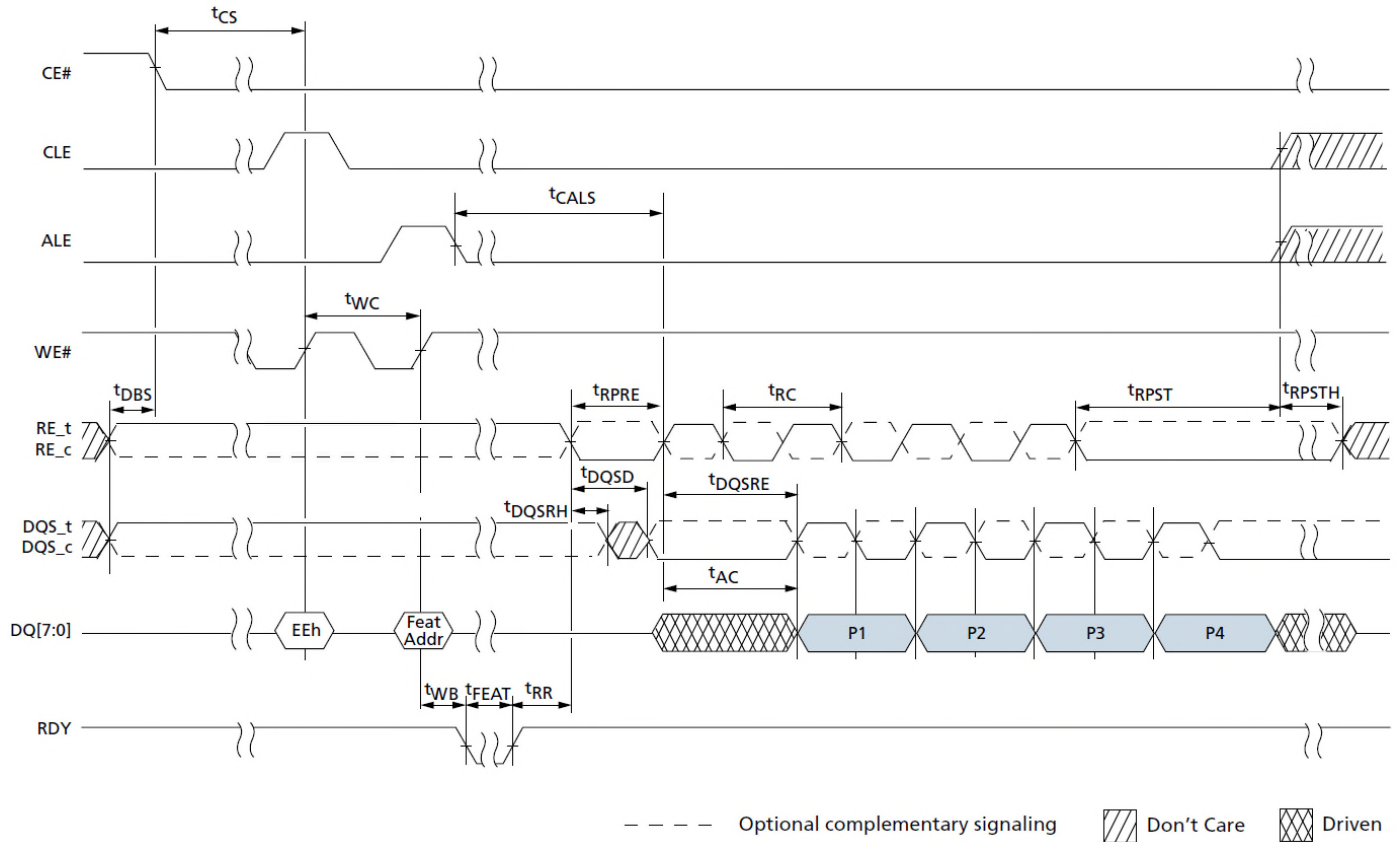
$t_{CS}$

CE#

CLE

$t_{CALS}$

ALE

$t_{WC}$

WE#

$t_{DBS}$

$t_{RPRE}$

$t_{RC}$

$t_{RPST}$

$t_{RPSTH}$

RE_t
RE_c

$t_{DQSD}$

$t_{DQSRE}$

$t_{DQSRH}$

DQS_t
DQS_c

$t_{AC}$

DQ[7:0]

EEh

Feat Addr

P1

P2

P3

P4

$t_{WB}$ $t_{FEAT}$ $t_{RR}$

RDY

Optional complementary signaling

Don't Care

Driven